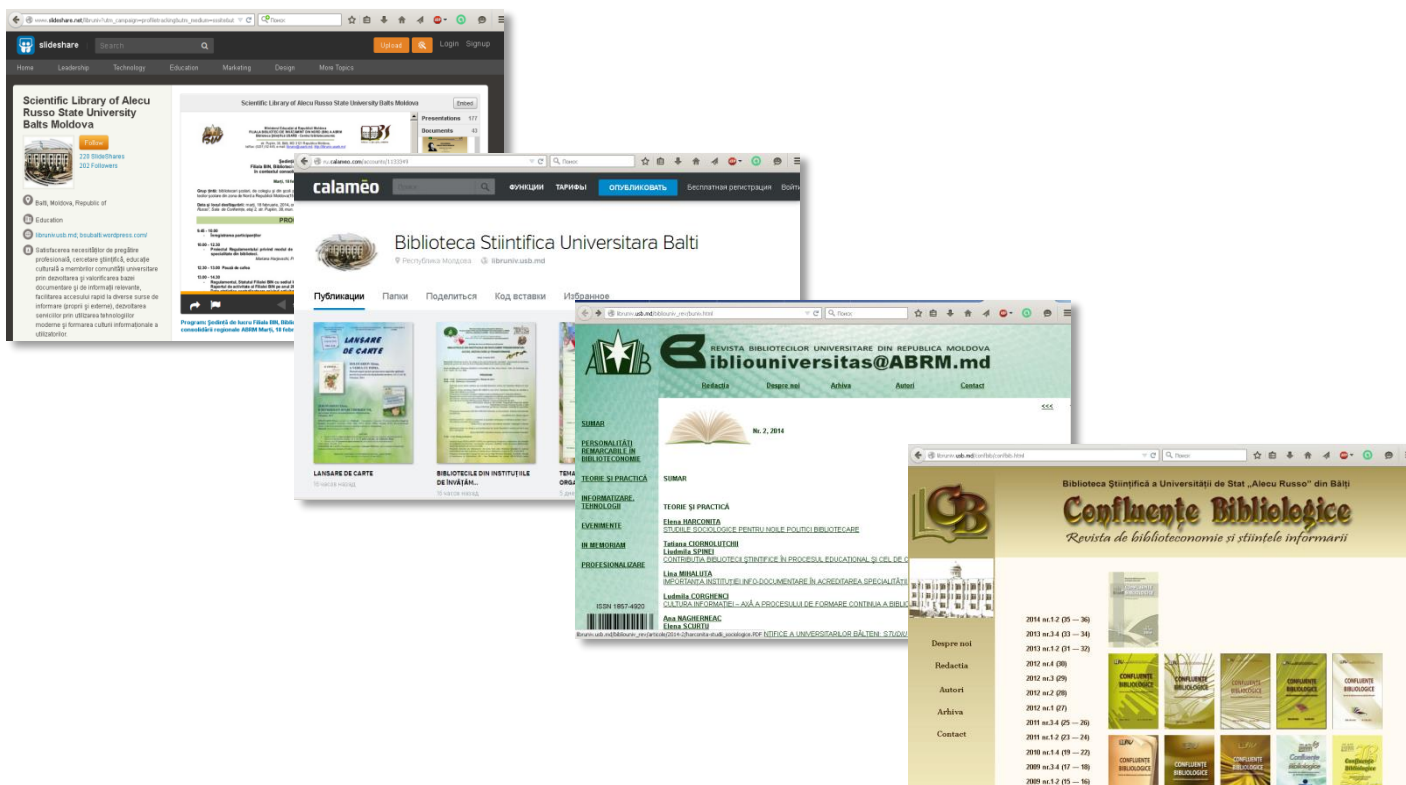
www.slideshare.net/libruniv/

slideshare

Upload Login Signup

Home Leadership Technology Education Marketing Design More Topics

Scientific Library of Alecu Russo State University Balts Moldova

Follow

228 SlideShares
202 Followers

Balti, Moldova, Republic of

Education

libruniv.usb.md; bsubalti.wordpress.com/

Satisfacerea necesităţilor de pregătire profesională, cercetare ştiinţifică, educaţie culturală a membrilor comunităţii universitare prin depozitarea şi valorificarea bazei documentare şi de informaţii relevante, facilitarea accesului rapid la diverse surse de informare (proprii şi externe), dezvoltarea serviciilor prin utilizarea tehnologiilor moderne şi formarea culturii informaţionale a utilizatorilor.

Scientific Library of Alecu Russo State University Balts Moldova

Embed

Presentations 177
Documents 43

Program: Şedinţă de lucru Filiala BN, Biblio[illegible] consolidări regionale ABRM Marţi, 18 febr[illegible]

ru.calameo.com/accounts/

calaméo

ФУНКЦИИ ТАРИФЫ ОПУБЛИКОВАТЬ Бесплатная регистрация Войти

Biblioteca Stiintifica Universitara Balti

Республика Молдова libruniv.usb.md

Публикации Папки Поделиться Код вставки Избранное

LANSARE DE CARTE

LANSARE DE CARTE
10 часов назад

BIBLIOTECILE DIN INSTITUŢIILE DE ÎNVĂŢĂM...
10 часов назад

TEMA... ORGA...

libruniv.usb.md/biblioniv_rev/biuniv.html

REVISTA BIBLIOTECILOR UNIVERSITARE DIN REPUBLICA MOLDOVA
Bibliouniversitas@ABRM.md

Redacţia Despre noi Arhiva Autori Contact

<<<

Nr. 2, 2014

SUMAR

PERSONALITĂŢI REMARCABILE ÎN BIBLIOTECONOMIE

TEORIE ŞI PRACTICĂ

INFORMATIZARE, TEHNOLOGII

EVENIMENTE

IN MEMORIAM

PROFESIONALIZARE

ISSN 1857-4920

SUMAR

TEORIE ŞI PRACTICĂ

Elena HARCONITA
STUDIILE SOCIOLOGICE PENTRU NOILE POLITICI BIBLIOTECARE

Tatiana CIORNOLUTCHI
Ludmila SPINEI
CONTRIBUŢIA BIBLIOTECII ŞTIINŢIFICE ÎN PROCESUL EDUCAŢIONAL ŞI CEL DE C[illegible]

Lina MIHALUTA
IMPORTANŢA INSTITUŢIEI INFO-DOCUMENTARE ÎN ACREDITAREA SPECIALITĂŢII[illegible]

Ludmila CORGHENCI
CULTURA INFORMAŢIEI – AXĂ A PROCESULUI DE FORMARE CONTINUĂ A BIBLIO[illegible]

Ana NAGHERNEAC
Elena SCURTU
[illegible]NTIFICE A UNIVERSITARILOR BĂLŢENI: STUDIU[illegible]

libruniv.usb.md/confbibl/arhiva.html

Biblioteca Ştiinţifică a Universităţii de Stat „Alecu Russo" din Bălţi
Confluenţe Bibliologice
Revista de biblioteconomie şi ştiinţele informarii

Despre noi
Redacţia
Autori
Arhiva
Contact

2014 nr.1-2 (35 — 36)
2013 nr.3-4 (33 — 34)
2013 nr.1-2 (31 — 32)
2012 nr.4 (30)
2012 nr.3 (29)
2012 nr.2 (28)
2012 nr.1 (27)
2011 nr.3-4 (25 — 26)
2011 nr.1-2 (23 — 24)
2010 nr.1-4 (19 — 22)
2009 nr.3-4 (17 — 18)
2009 nr.1-2 (15 — 16)

CONFLUENŢE BIBLIOLOGICE